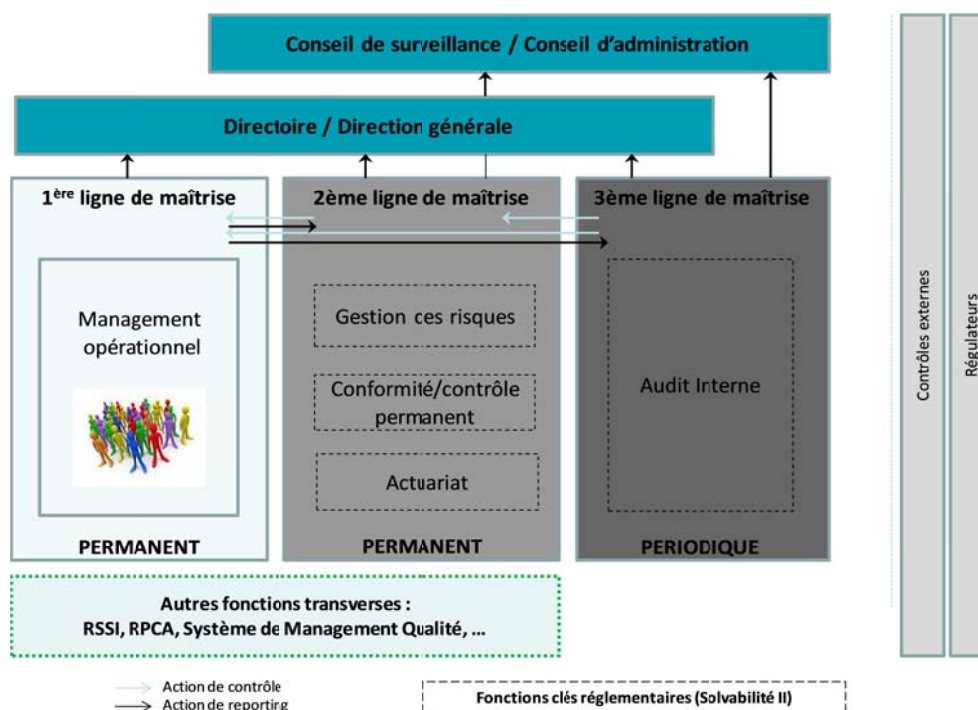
Conseil de surveillance / Conseil d'administration

Directoire / Direction générale

1$^{ère}$ ligne de maîtrise

Management opérationnel

PERMANENT

2ème ligne de maîtrise

Gestion ces risques

Conformité/contrôle permanent

Actuariat

PERMANENT

3ème ligne de maîtrise

Audit Interne

PERIODIQUE

Contrôles externes

Régulateurs

Autres fonctions transverses :
RSSI, RPCA, Système de Management Qualité, ...

Action de contrôle
Action de reporting

Fonctions clés réglementaires (Solvabilité II)